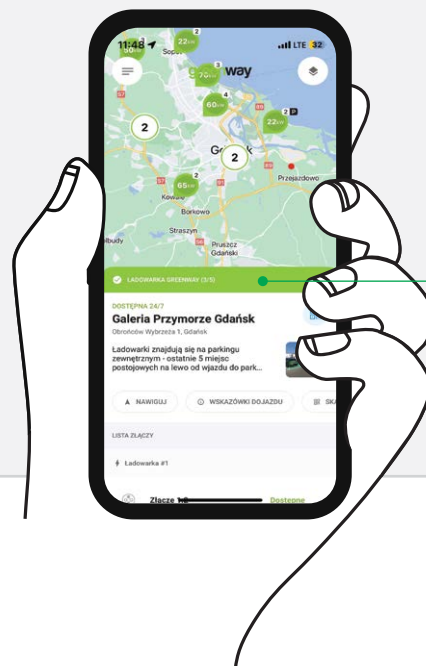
11:48

LTE 32

way

2

22kW

70kW

60kW

4

22kW

2

2

65kW

Sop

Gd

Przejazdowo

Kowale

Borkowo

Straszyn

Pruszcz Gdański

ŁADOWARKA GREENWAY (3/3)

DOSTĘPNA 24/7

Galeria Przymorze Gdańsk

Obrońców Wybrzeża 1, Gdańsk

Ładowarki znajdują się na parkingu zewnętrznym - ostatnie 5 miejsc postojowych na lewo od wjazdu do park...

NAWIGUJ

WSKAZÓWKI DOJAZDU

SK

LISTA ZŁĄCZY

Ładowarka #1

Złącze

Dostępne